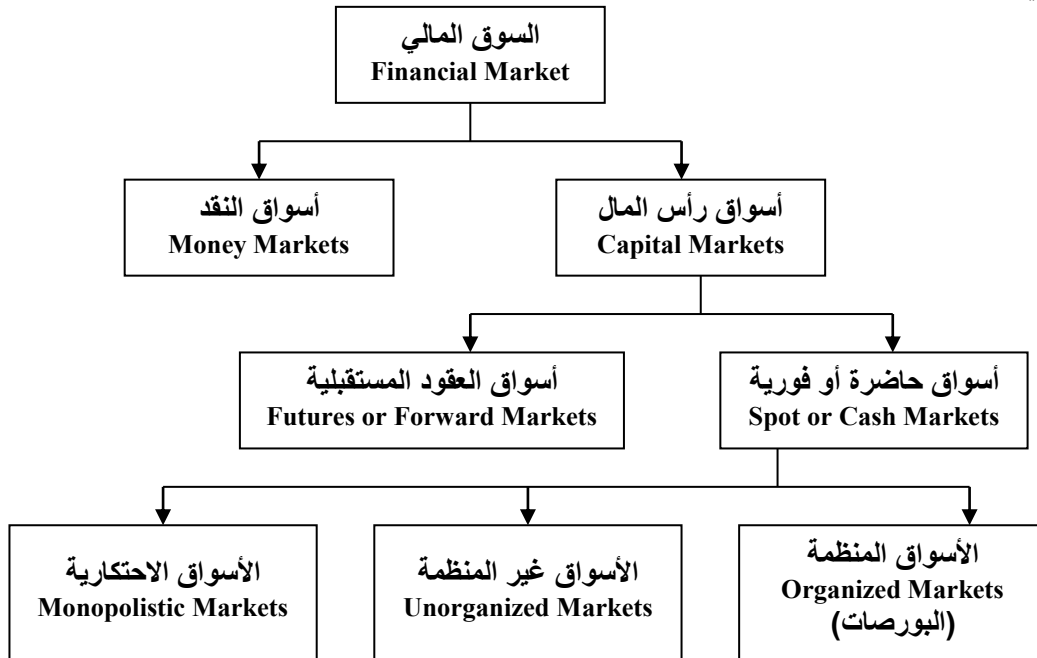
السوق المالي
Financial Market

أسواق رأس المال
Capital Markets

أسواق النقد
Money Markets

أسواق حاضرة أو فورية
Spot or Cash Markets

أسواق العقود المستقبلية
Futures or Forward Markets

الأسواق المنظمة
Organized Markets
(البورصات)

الأسواق غير المنظمة
Unorganized Markets

الأسواق الاحتكارية
Monopolistic Markets